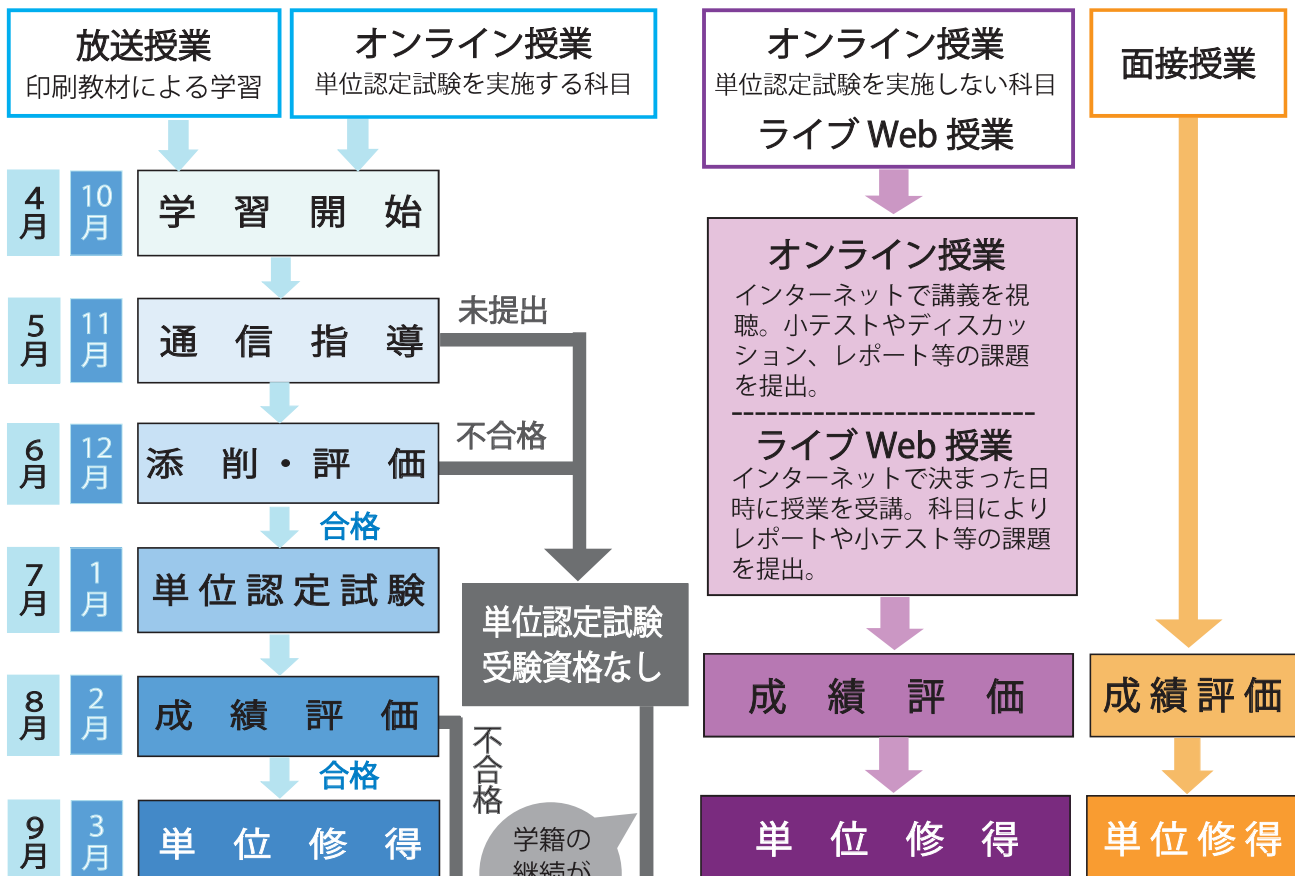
放送授業
印刷教材による学習

オンライン授業
単位認定試験を実施する科目

オンライン授業
単位認定試験を実施しない科目
ライブ Web 授業

面接授業

4月 10月 学習開始

5月 11月 通信指導

未提出

6月 12月 添削・評価

不合格

合格

7月 1月 単位認定試験

単位認定試験受験資格なし

8月 2月 成績評価

不合格

合格

9月 3月 単位修得

学籍の継続が

オンライン授業
インターネットで講義を視聴。小テストやディスカッション、レポート等の課題を提出。

ライブ Web 授業
インターネットで決まった日時に授業を受講。科目によりレポートや小テスト等の課題を提出。

成績評価

単位修得

成績評価

単位修得